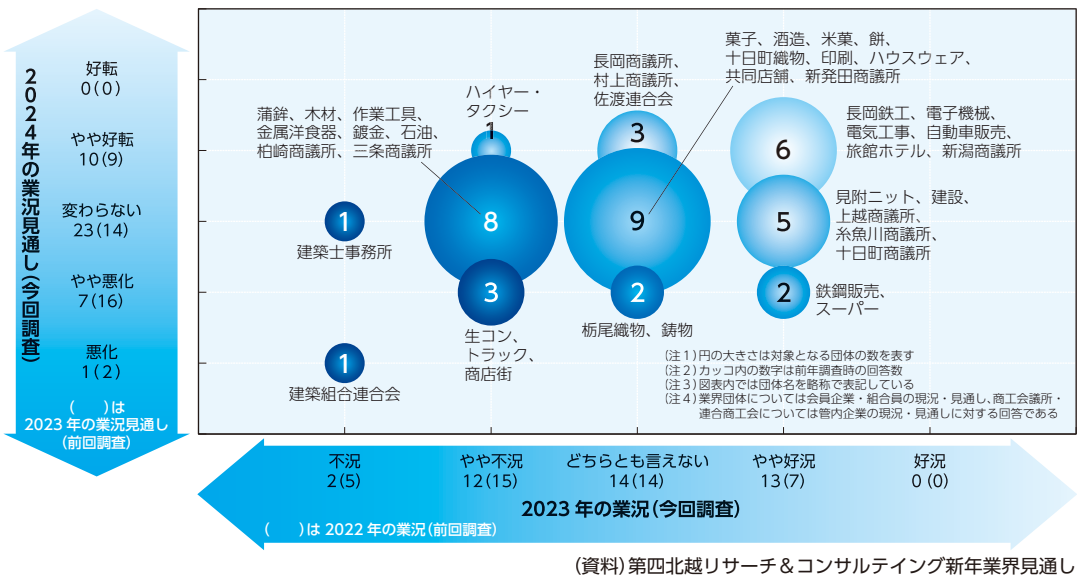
2024年の業況見通し(今回調査)

好転
0(0)

やや好転
10(9)

変わらない
23(14)

やや悪化
7(16)

悪化
1(2)

(　)は
2023年の業況見通し
(前回調査)

蒲鉾、木材、作業工具、
金属洋食器、鍍金、石油、
柏崎商議所、三条商議所

ハイヤー・
タクシー

1

長岡商議所、
村上商議所、
佐渡連合会

3

菓子、酒造、米菓、餅、
十日町織物、印刷、ハウスウェア、
共同店舗、新発田商議所

長岡鉄工、電子機械、
電気工事、自動車販売、
旅館ホテル、新潟商議所

6

1

建築士事務所

8

9

5

見附ニット、建設、
上越商議所、
糸魚川商議所、
十日町商議所

3

2

2

鉄鋼販売、
スーパー

生コン、
トラック、
商店街

栃尾織物、鋳物

1

建築組合連合会

(注1)円の大きさは対象となる団体の数を表す
(注2)カッコ内の数字は前年調査時の回答数
(注3)図表内では団体名を略称で表記している
(注4)業界団体については会員企業・組合員の現況・見通し、商工会議所・連合商工会については管内企業の現況・見通しに対する回答である

不況
2(5)

やや不況
12(15)

どちらとも言えない
14(14)

やや好況
13(7)

好況
0 (0)

2023年の業況(今回調査)

(　)は2022年の業況(前回調査)

(資料)第四北越リサーチ&コンサルティング新年業界見通し